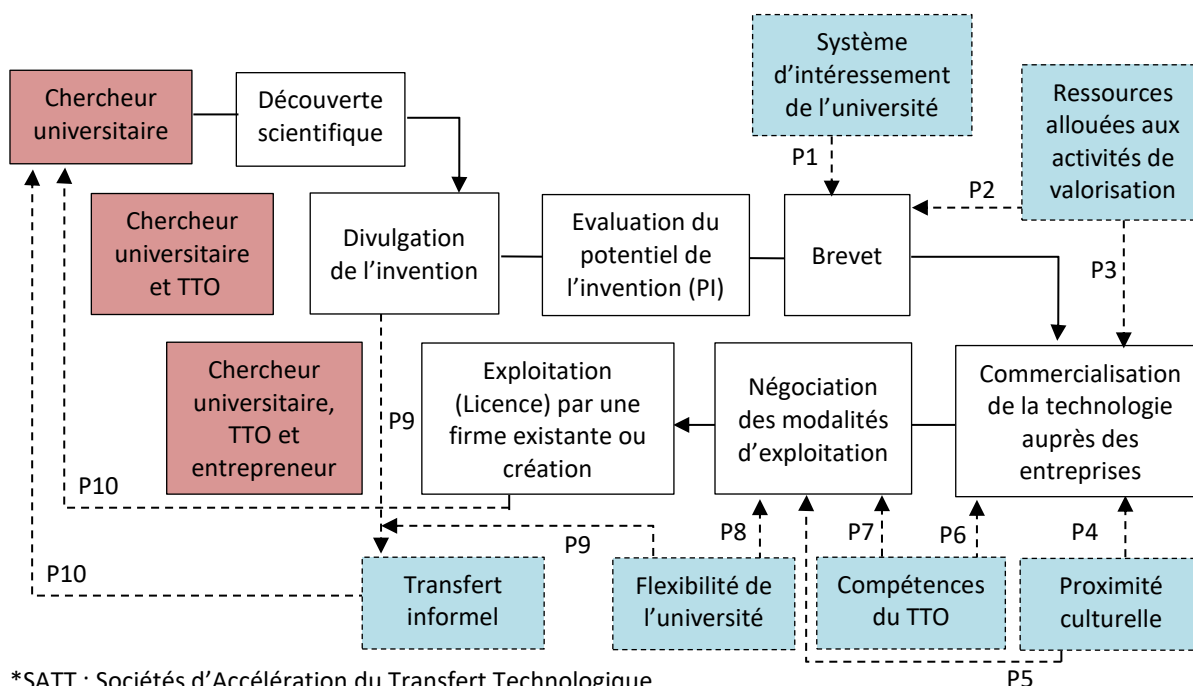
Chercheur universitaire

Découverte scientifique

Système d'intéressement de l'université

Ressources allouées aux activités de valorisation

P1

P2

Chercheur universitaire et TTO

Divulgation de l'invention

Evaluation du potentiel de l'invention (PI)

Brevet

P3

Chercheur universitaire, TTO et entrepreneur

P9

Exploitation (Licence) par une firme existante ou création

Négociation des modalités d'exploitation

Commercialisation de la technologie auprès des entreprises

P10

P9

P8

P7

P6

P4

P10

Transfert informel

Flexibilité de l'université

Compétences du TTO

Proximité culturelle

*SATT : Sociétés d'Accélération du Transfert Technologique

P5